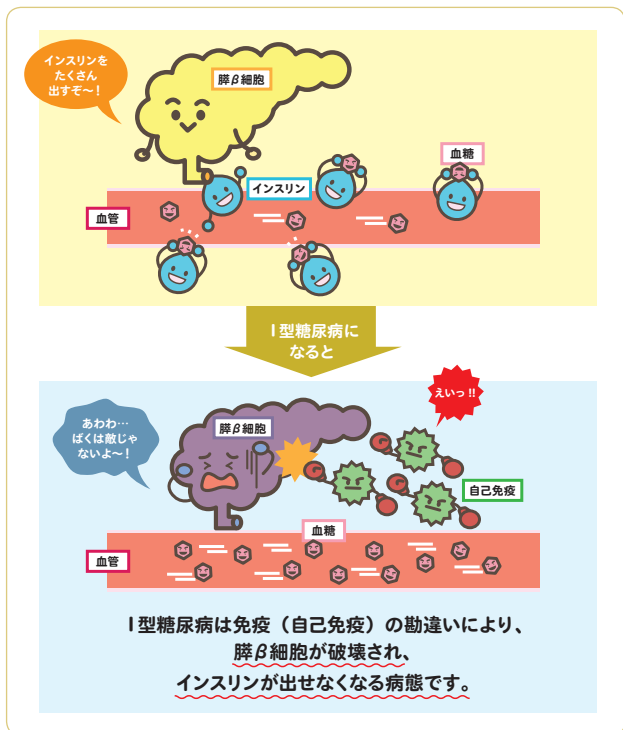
インスリンをたくさん出すぞ〜！

膵β細胞

インスリン

血糖

血管

Ⅰ型糖尿病になると

あわわ…ぼくは敵じゃないよ〜！

膵β細胞

えいっ!!

自己免疫

血糖

血管

Ⅰ型糖尿病は免疫（自己免疫）の勘違いにより、膵β細胞が破壊され、インスリンが出せなくなる病態です。